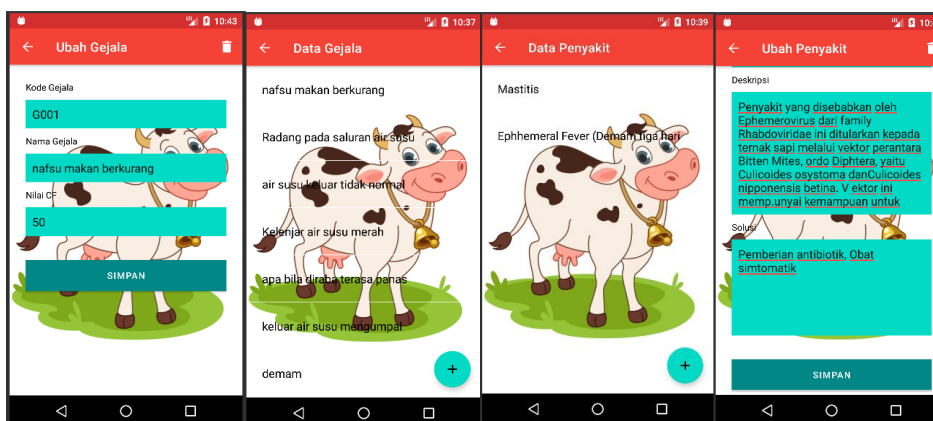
10:43
Ubah Gejala

Kode Gejala
G001
Nama Gejala
nafsu makan berkurang
Nilai CF
50
SIMPAN

10:37
Data Gejala

nafsu makan berkurang
Radang pada saluran air susu
air susu keluar tidak normal
Kelenjar air susu merah
apa bila diraba terasa panas
keluar air susu mengumpal
demam
+

10:39
Data Penyakit

Mastitis
Ephhemeral Fever (Demam tiga hari
+

Ubah Penyakit

Deskripsi
Penyakit yang disebabkan oleh Ephemerovirus dari family Rhabdoviridae ini ditularkan kepada ternak sapi melalui vektor perantara Bitten Mites, ordo Diphtera, yaitu Culicoides osystoma danCulicoides nipponensis betina. V ektor ini memp.unyai kemampuan untuk
Solusi
Pemberian antibiotik, Obat simtomatik
SIMPAN